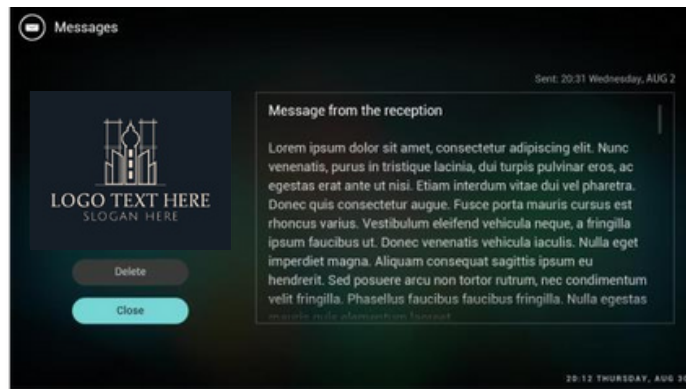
Messages

Sent: 20:31 Wednesday, AUG 2

LOGO TEXT HERE
SLOGAN HERE

Delete

Close

Message from the reception

Lorem ipsum dolor sit amet, consectetur adipiscing elit. Nunc venenatis, purus in tristique lacinia, dui turpis pulvinar eros, ac egestas erat ante ut nisi. Etiam interdum vitae dui vel pharetra. Donec quis consectetur augue. Fusce porta mauris cursus est rhoncus varius. Vestibulum eleifend vehicula neque, a fringilla ipsum faucibus ut. Donec venenatis vehicula iaculis. Nulla eget imperdiet magna. Aliquam consequat sagittis ipsum eu hendrerit. Sed posuere arcu non tortor rutrum, nec condimentum velit fringilla. Phasellus faucibus faucibus fringilla. Nulla egestas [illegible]

20:12 THURSDAY, AUG 3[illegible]